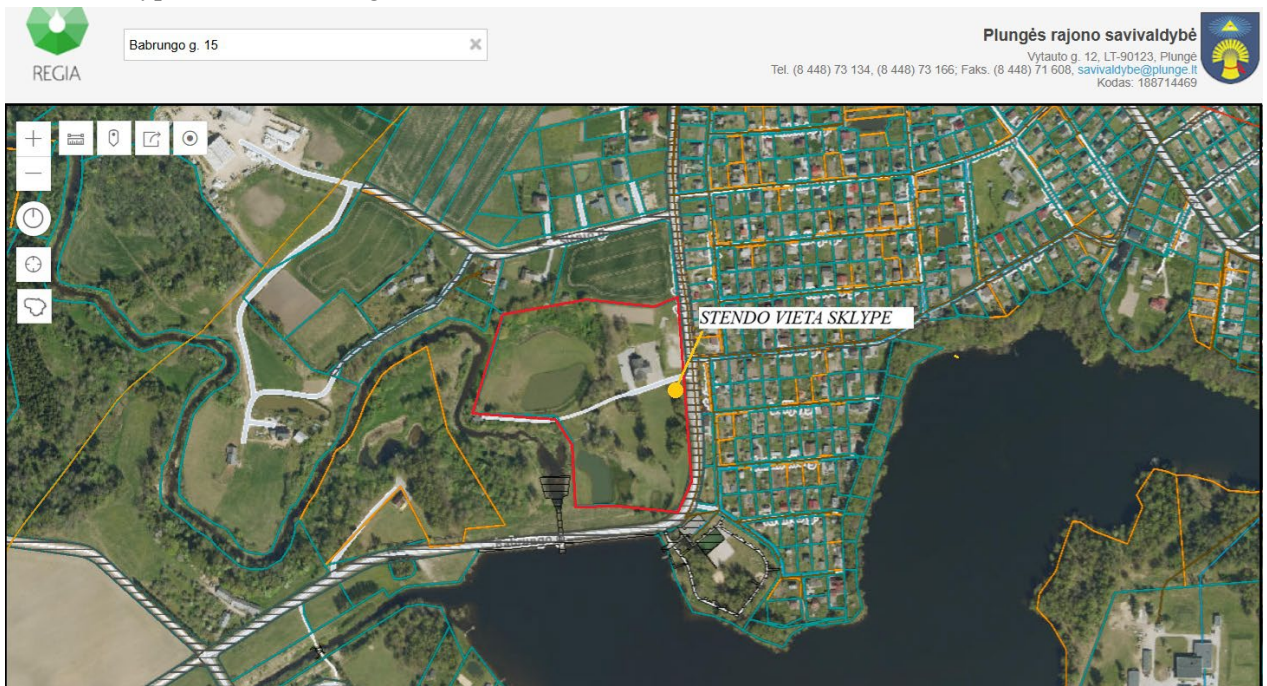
REGIA

Babrungo g. 15

Plungės rajono savivaldybė
Vytauto g. 12, LT-90123, Plungė
Tel. (8 448) 73 134, (8 448) 73 166; Faks. (8 448) 71 608, savivaldybe@plunge.lt
Kodas: 188714469

STENDO VIETA SKLYPE

Babrungo